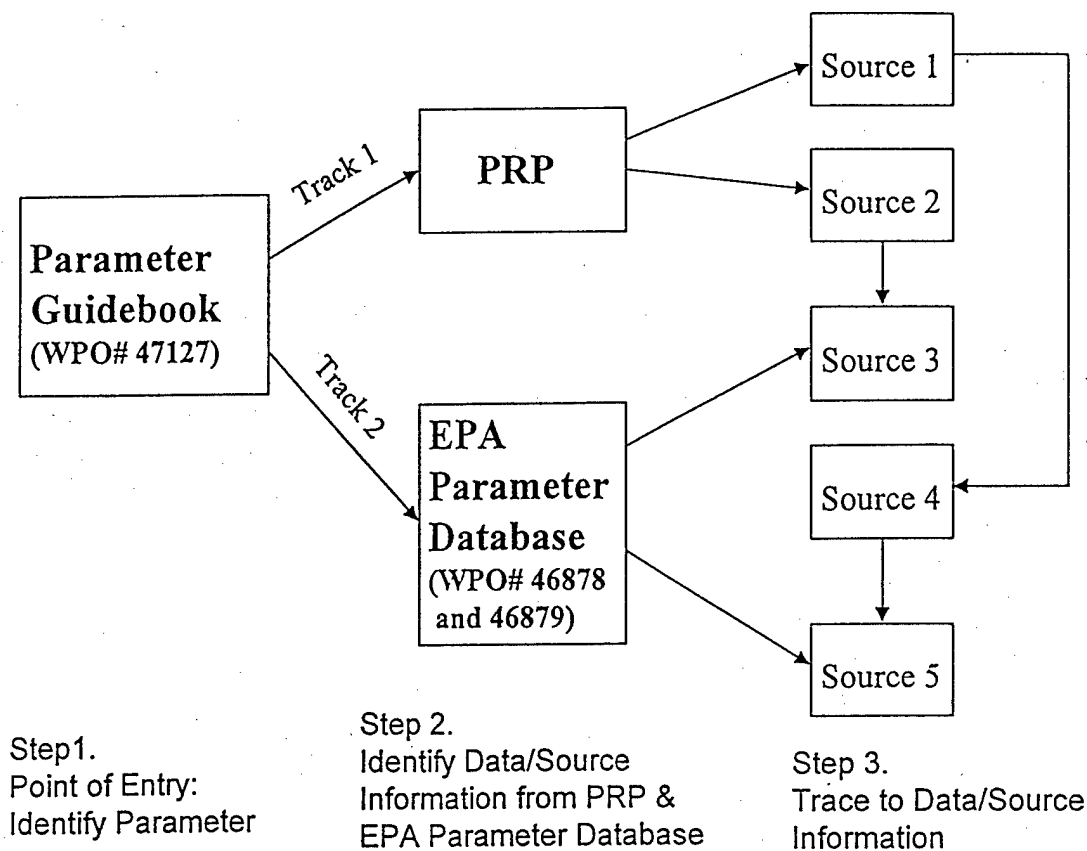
Parameter Guidebook (WPO# 47127)

Track 1

Track 2

PRP

EPA Parameter Database (WPO# 46878 and 46879)

Source 1

Source 2

Source 3

Source 4

Source 5

Step1.
Point of Entry:
Identify Parameter

Step 2.
Identify Data/Source Information from PRP & EPA Parameter Database

Step 3.
Trace to Data/Source Information